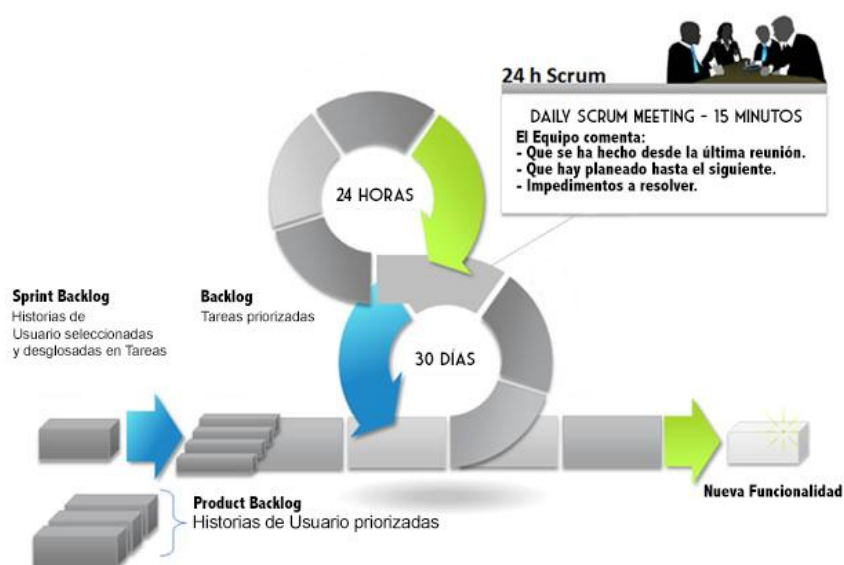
24 h Scrum

DAILY SCRUM MEETING - 15 MINUTOS
El Equipo comenta:
- Que se ha hecho desde la última reunión.
- Que hay planeado hasta el siguiente.
- Impedimentos a resolver.

24 HORAS

Sprint Backlog
Historias de Usuario seleccionadas y desglosadas en Tareas

Backlog
Tareas priorizadas

30 DÍAS

Product Backlog
Historias de Usuario priorizadas

Nueva Funcionalidad